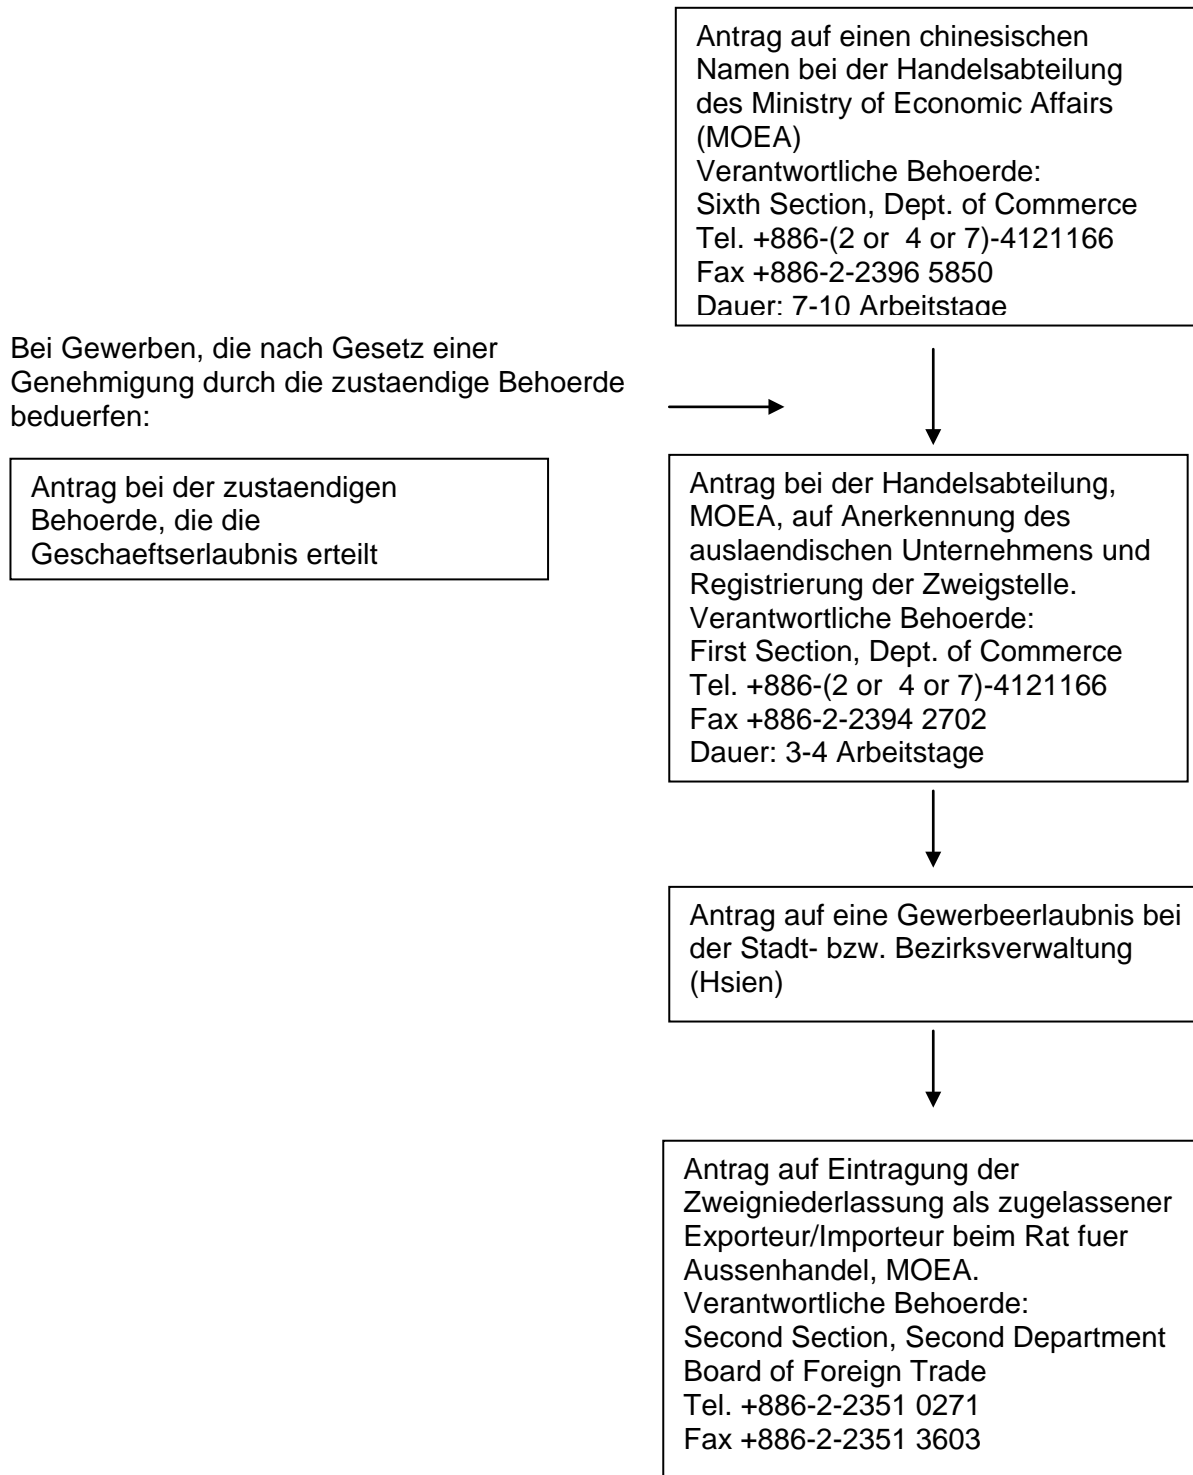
Antrag auf einen chinesischen Namen bei der Handelsabteilung des Ministry of Economic Affairs (MOEA)
Verantwortliche Behoerde:
Sixth Section, Dept. of Commerce
Tel. +886-(2 or 4 or 7)-4121166
Fax +886-2-2396 5850
Dauer: 7-10 Arbeitstage

Bei Gewerben, die nach Gesetz einer Genehmigung durch die zustaendige Behoerde beduerfen:

Antrag bei der zustaendigen Behoerde, die die Geschaeftserlaubnis erteilt

Antrag bei der Handelsabteilung, MOEA, auf Anerkennung des auslaendischen Unternehmens und Registrierung der Zweigstelle.
Verantwortliche Behoerde:
First Section, Dept. of Commerce
Tel. +886-(2 or 4 or 7)-4121166
Fax +886-2-2394 2702
Dauer: 3-4 Arbeitstage

Antrag auf eine Gewerbeerlaubnis bei der Stadt- bzw. Bezirksverwaltung (Hsien)

Antrag auf Eintragung der Zweigniederlassung als zugelassener Exporteur/Importeur beim Rat fuer Aussenhandel, MOEA.
Verantwortliche Behoerde:
Second Section, Second Department
Board of Foreign Trade
Tel. +886-2-2351 0271
Fax +886-2-2351 3603